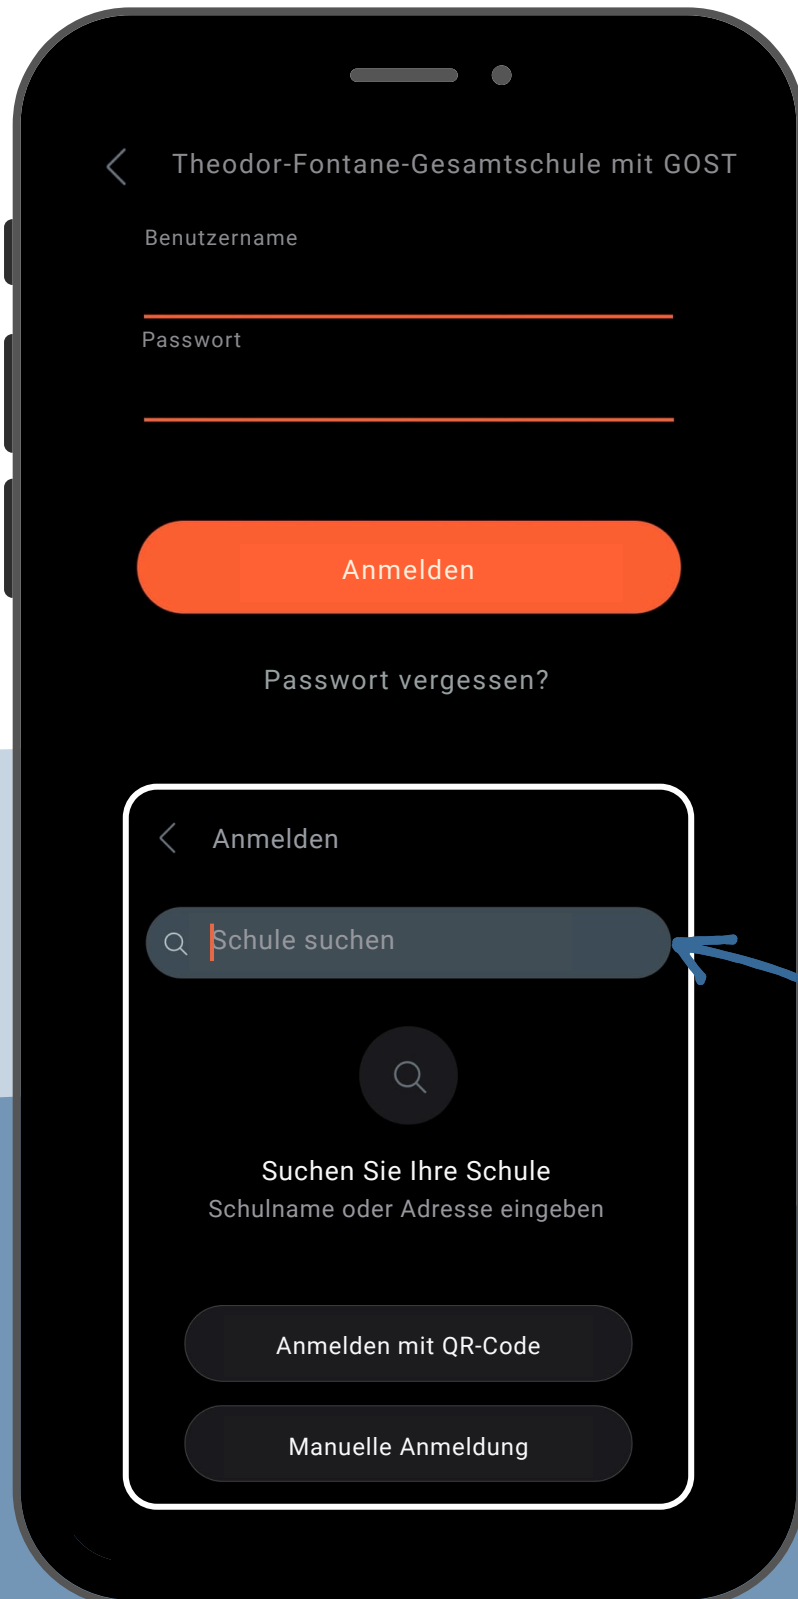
Theodor-Fontane-Gesamtschule mit GOST

Benutzername

Passwort

Anmelden

Passwort vergessen?

Anmelden

Schule suchen

Suchen Sie Ihre Schule
Schulname oder Adresse eingeben

Anmelden mit QR-Code

Manuelle Anmeldung